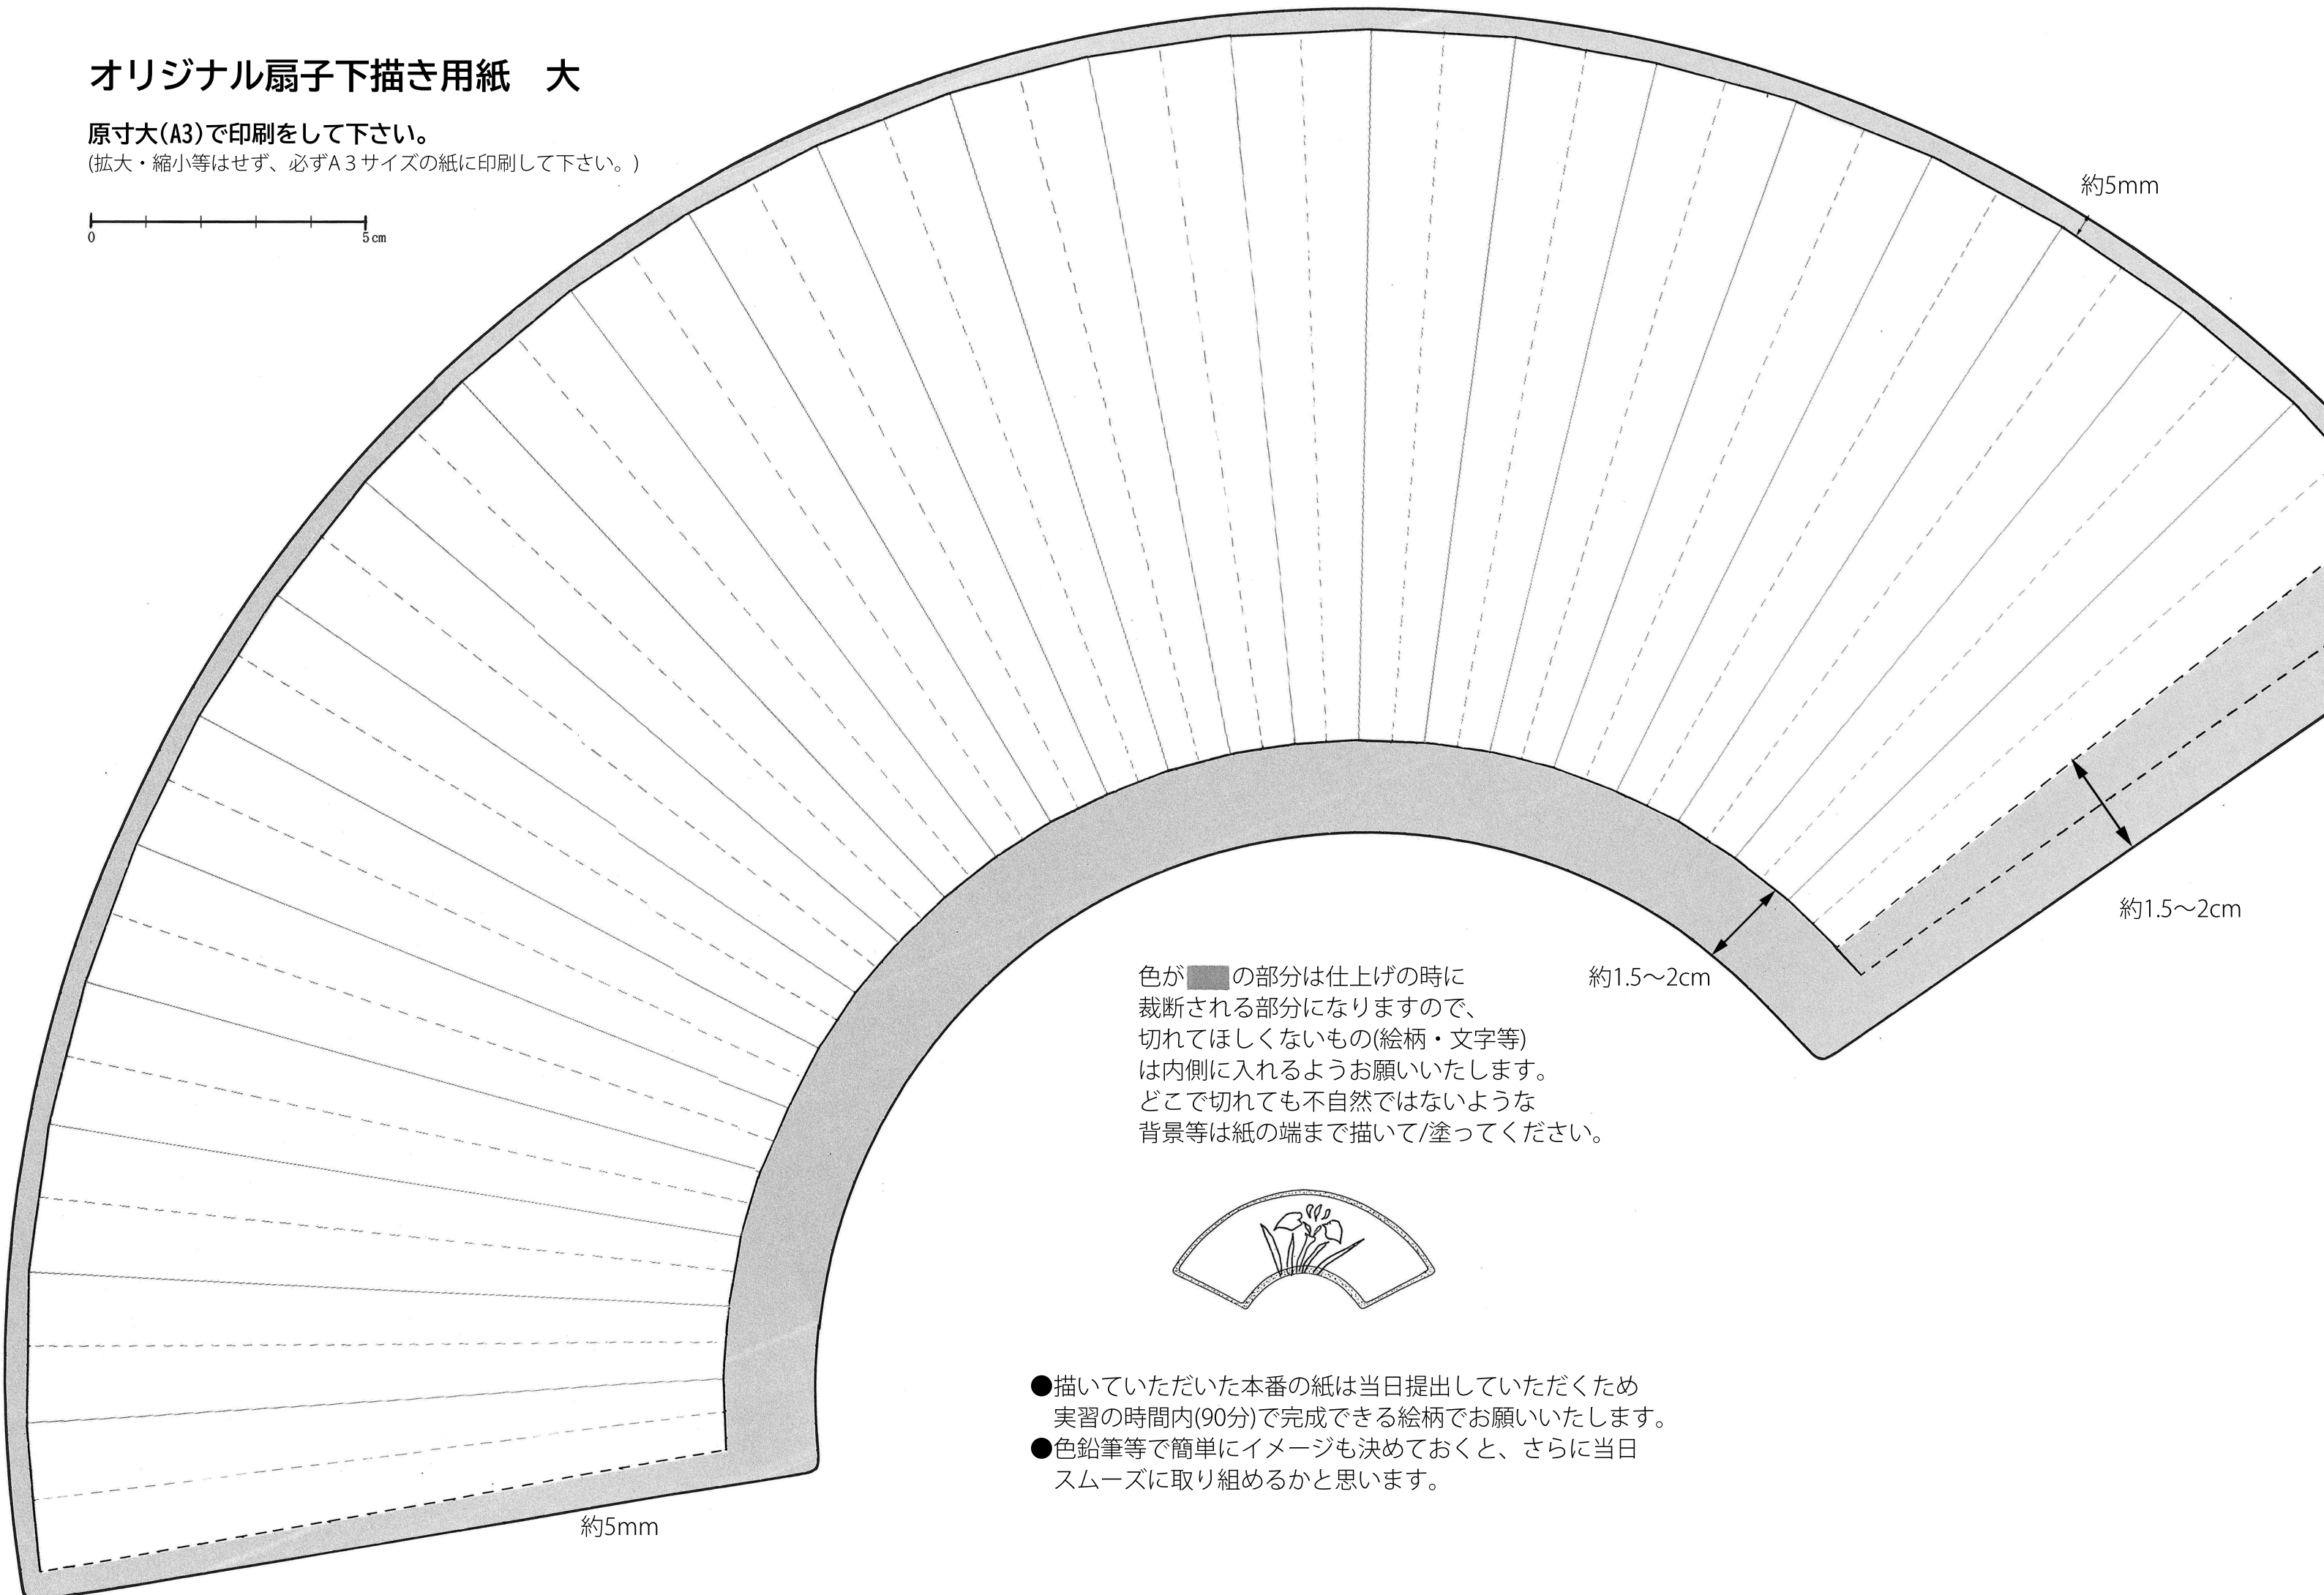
オリジナル扇子下描き用紙　大

原寸大(A3)で印刷をして下さい。
(拡大・縮小等はせず、必ずＡ３サイズの紙に印刷して下さい。)

0

5cm

約5mm

約1.5～2cm

約1.5～2cm

色が　　の部分は仕上げの時に
裁断される部分になりますので、
切れてほしくないもの(絵柄・文字等)
は内側に入れるようお願いいたします。
どこで切れても不自然ではないような
背景等は紙の端まで描いて/塗ってください。

●描いていただいた本番の紙は当日提出していただくため
実習の時間内(90分)で完成できる絵柄でお願いいたします。
●色鉛筆等で簡単にイメージも決めておくと、さらに当日
スムーズに取り組めるかと思います。

約5mm